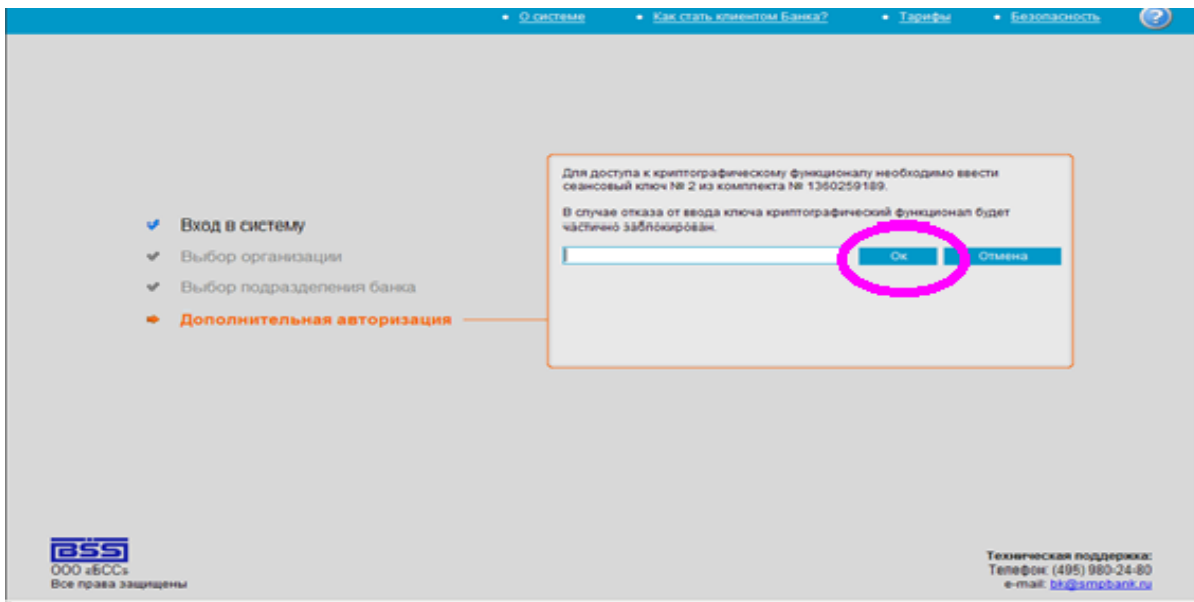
• О системе • Как стать клиентом Банка? • Тарифы • Безопасность ?

Вход в систему
Выбор организации
Выбор подразделения банка
Дополнительная авторизация

Для доступа к криптографическому функционалу необходимо ввести сеансовый ключ № 2 из комплекта № 1360259189.

В случае отказа от ввода ключа криптографический функционал будет частично заблокирован.

Ок
Отмена

BSS
ООО «БСС»
Все права защищены

Техническая поддержка:
Телефон: (495) 980-24-80
e-mail: bk@smpbank.ru